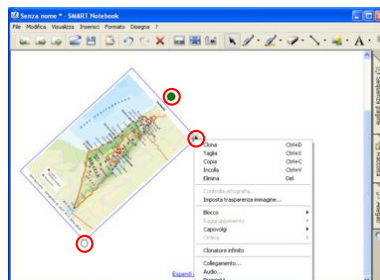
Senza nome * - SMART Notebook

File Modifica Visualizza Inserisci Formato Disegna ?

Clona Ctrl+D
Taglia Ctrl+X
Copia Ctrl+C
Incolla Ctrl+V
Elimina Del

Controllo ortografia...
Imposta trasparenza immagine...

Blocco
Raggruppamento
Capovolgi
Ordina

Clonatore infinito

Collegamento...
Audio...

Espandi